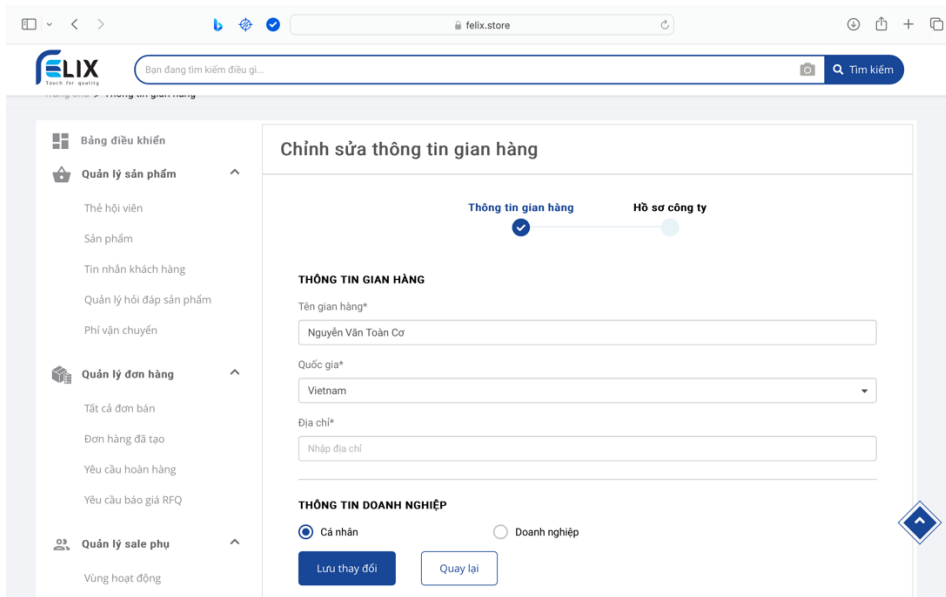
felix.store

FELIX
Touch for quality

Bạn đang tìm kiếm điều gì...

Tìm kiếm

Bảng điều khiển

Quản lý sản phẩm

Thẻ hội viên

Sản phẩm

Tin nhắn khách hàng

Quản lý hỏi đáp sản phẩm

Phí vận chuyển

Quản lý đơn hàng

Tất cả đơn bán

Đơn hàng đã tạo

Yêu cầu hoàn hàng

Yêu cầu báo giá RFQ

Quản lý sale phụ

Vùng hoạt động

Chỉnh sửa thông tin gian hàng

Thông tin gian hàng

Hồ sơ công ty

THÔNG TIN GIAN HÀNG

Tên gian hàng*

Nguyễn Văn Toàn Cơ

Quốc gia*

Vietnam

Địa chỉ*

Nhập địa chỉ

THÔNG TIN DOANH NGHIỆP

Cá nhân

Doanh nghiệp

Lưu thay đổi

Quay lại